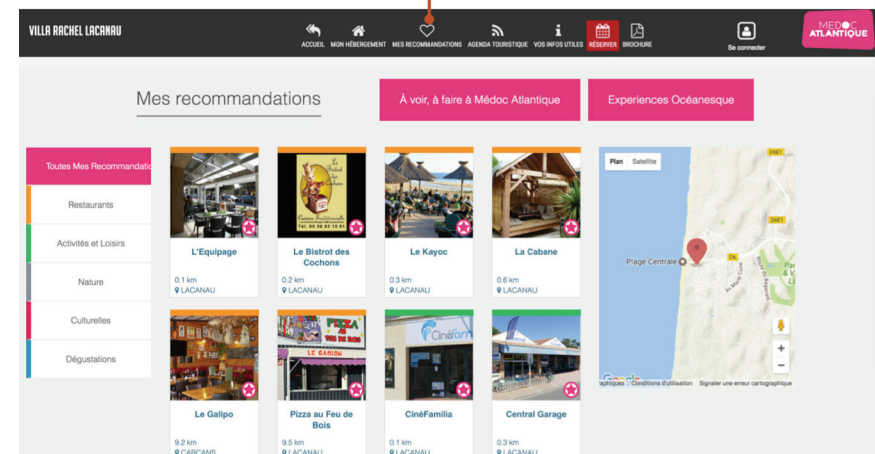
VILLA RACHEL LACANAU

ACCUEIL MON HÉBERGEMENT MES RECOMMANDATIONS AGENDA TOURISTIQUE VOS INFOS UTILES RÉSERVER BROCHURE

Se connecter

MEDOC ATLANTIQUE

Mes recommandations

À voir, à faire à Médoc Atlantique

Experiences Océanesque

Toutes Mes Recommandati

Restaurants

Activités et Loisirs

Nature

Culturelles

Dégustations

L'Equipage
0.1 km
LACANAU

Le Bistrot des Cochons
0.2 km
LACANAU

Le Kayoc
0.3 km
LACANAU

La Cabane
0.6 km
LACANAU

Le Galipo
9.2 km
CARCANS

Pizza au Feu de Bois
9.5 km
LACANAU

CinéFamilia
0.1 km
LACANAU

Central Garage
0.3 km
LACANAU

Plan Satellite

Plage Centrale

Google

Conditions d'utilisation Signaler une erreur cartographique